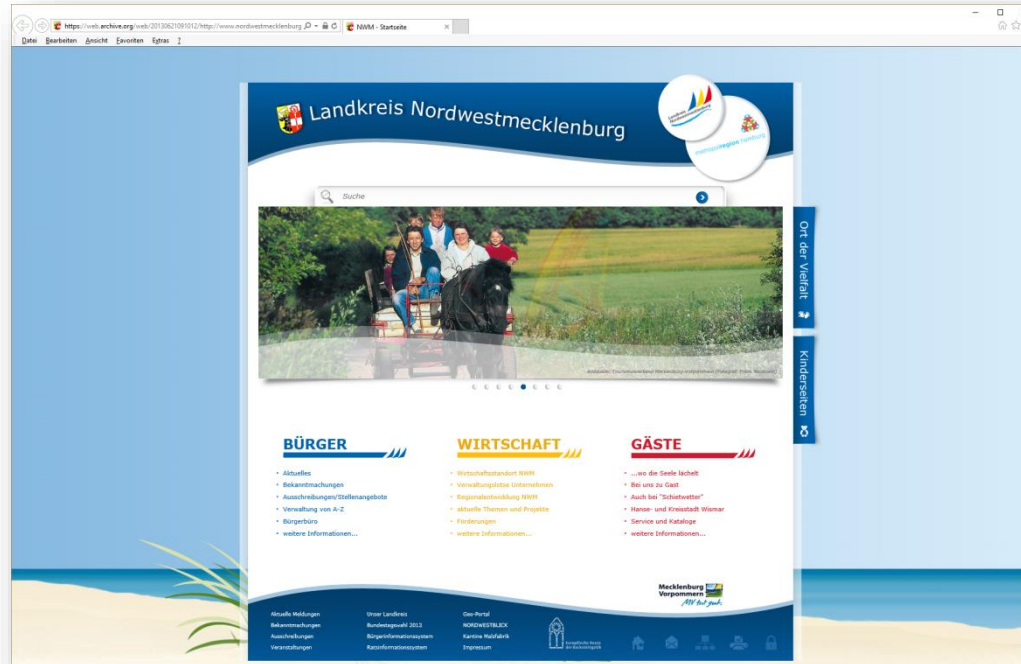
https://web.archive.org/web/20130621091012/http://www.nordwestmecklenburg
NWM - Startseite

Datei Bearbeiten Ansicht Favoriten Extras ?

Landkreis Nordwestmecklenburg

metropolregion hamburg

Suche

Ort der Vielfalt

Kinderseiten

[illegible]

BÜRGER
• Aktuelles
• Bekanntmachungen
• Ausschreibungen/Stellenangebote
• Verwaltung von A-Z
• Bürgerbüro
• weitere Informationen...

WIRTSCHAFT
• Wirtschaftsstandort NWM
• Verwaltungslotse Unternehmen
• Regionalentwicklung NWM
• aktuelle Themen und Projekte
• Förderungen
• weitere Informationen...

GÄSTE
• ...wo die Seele lächelt
• Bei uns zu Gast
• Auch bei "Schietwetter"
• Hanse- und Kreisstadt Wismar
• Service und Kataloge
• weitere Informationen...

Mecklenburg Vorpommern MV tut gut.

Aktuelle Meldungen
Bekanntmachungen
Ausschreibungen
Veranstaltungen

Unser Landkreis
Bundestagswahl 2013
Bürgerinformationssystem
Ratsinformationssystem

Geo-Portal
NORDWESTBLICK
Kantine Walfabrik
Impressum